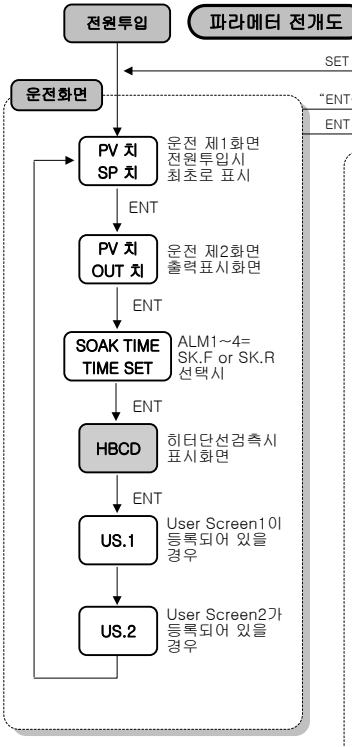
전원투입

파라메터 전개도

SET

운전화면

"ENT

ENT

PV 치
SP 치

운전 제1화면
전원투입시
최초로 표시

ENT

PV 치
OUT 치

운전 제2화면
출력표시화면

ENT

SOAK TIME
TIME SET

ALM1~4=
SK.F or SK.R
선택시

ENT

HBCD

히터단선검측시
표시화면

ENT

US.1

User Screen1이
등록되어 있을
경우

US.2

User Screen2가
등록되어 있을
경우